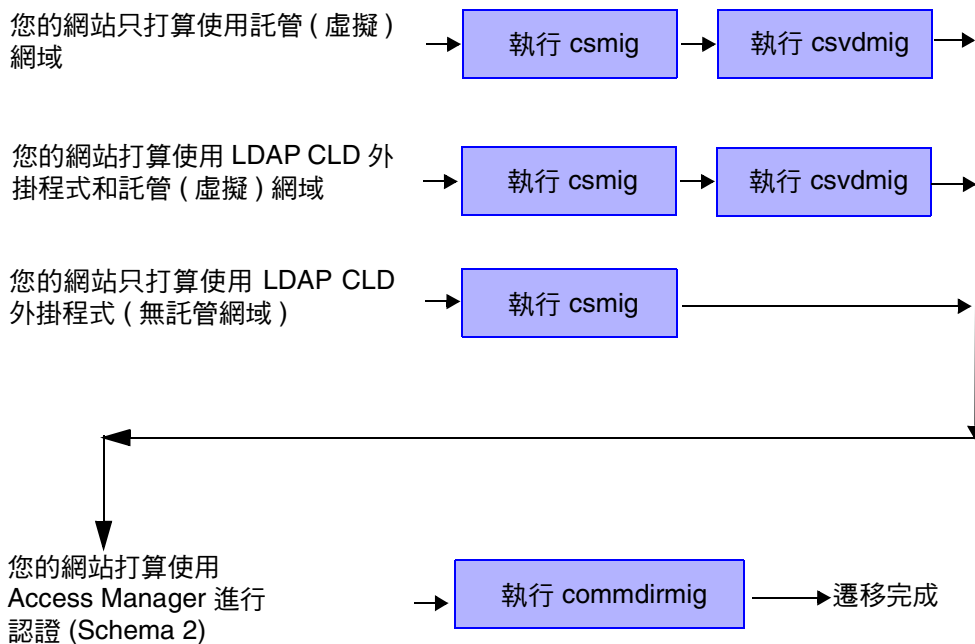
您的網站只打算使用託管 ( 虛擬 ) 網域

執行 csmig

執行 csvdmig

您的網站打算使用 LDAP CLD 外掛程式和託管 ( 虛擬 ) 網域

執行 csmig

執行 csvdmig

您的網站只打算使用 LDAP CLD 外掛程式 ( 無託管網域 )

執行 csmig

您的網站打算使用 Access Manager 進行認證 (Schema 2)

執行 commdirmig

遷移完成